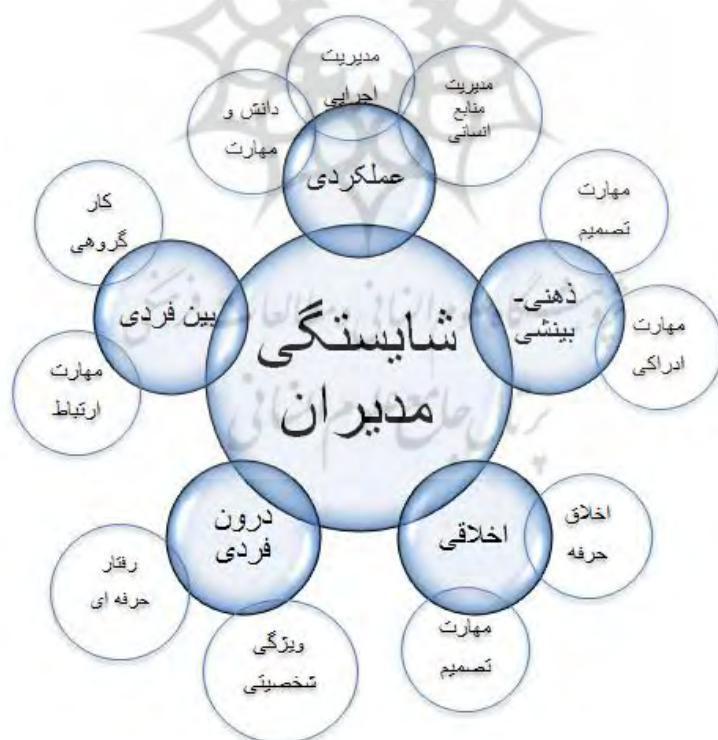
مدیریت اجرایی

دانش و مهارت

مدیریت منابع انسانی

عملکردی

کار گروهی

مهارت تصمیم

ذهنی- بینشی

بین فردی

شایستگی مدیران

مهارت ادراکی

مهارت ارتباط

درون فردی

اخلاقی

اخلاق حرفه

رفتار حرفه ای

ویژگی شخصیتی

مهارت تصمیم